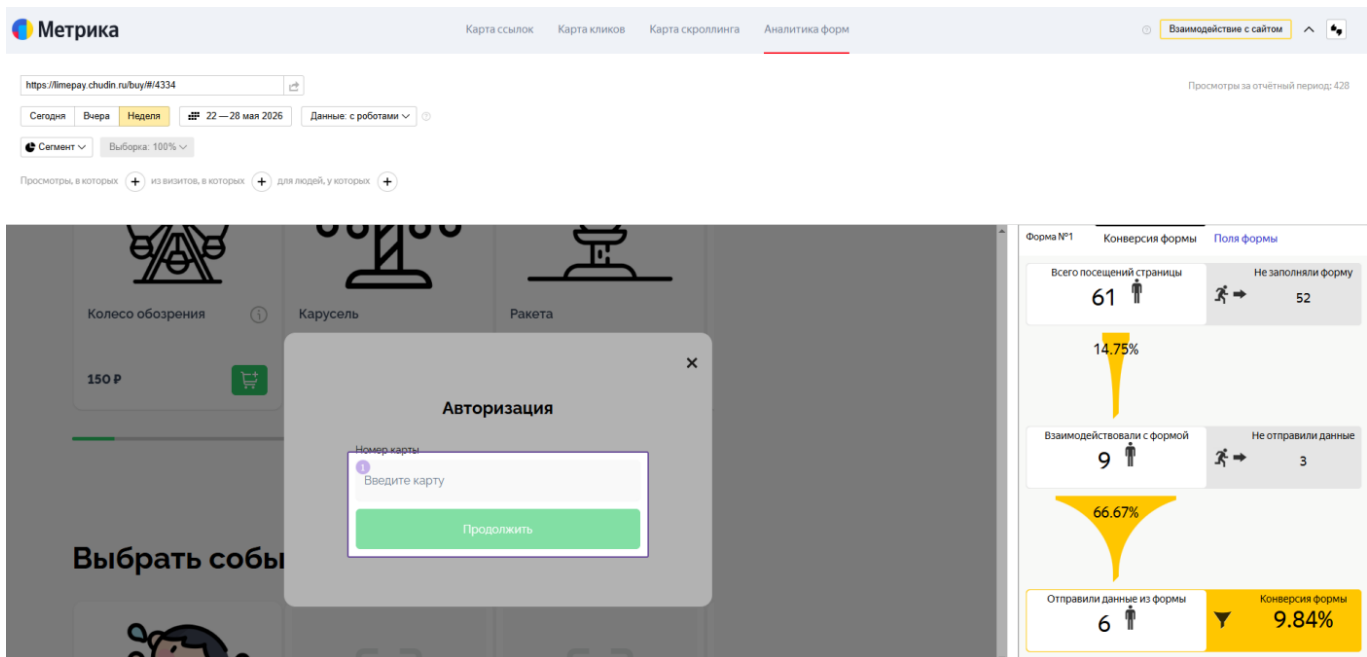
Метрика

Карта ссылок Карта кликов Карта скроллинга Аналитика форм

Взаимодействие с сайтом

https://limepay.chudin.ru/buy/#/4334

Просмотры за отчётный период: 428

Сегодня Вчера Неделя 22 — 28 мая 2026 Данные: с роботами

Сегмент Выборка: 100%

Просмотры, в которых + из визитов, в которых + для людей, у которых +

Колесо обозрения

Карусель

Ракета

150 ₽

Авторизация

Номер карты

1

Введите карту

Продолжить

Выбрать собы

Форма №1 Конверсия формы Поля формы

Всего посещений страницы
61

Не заполняли форму
52

14.75%

Взаимодействовали с формой
9

Не отправили данные
3

66.67%

Отправили данные из формы
6

Конверсия формы
9.84%